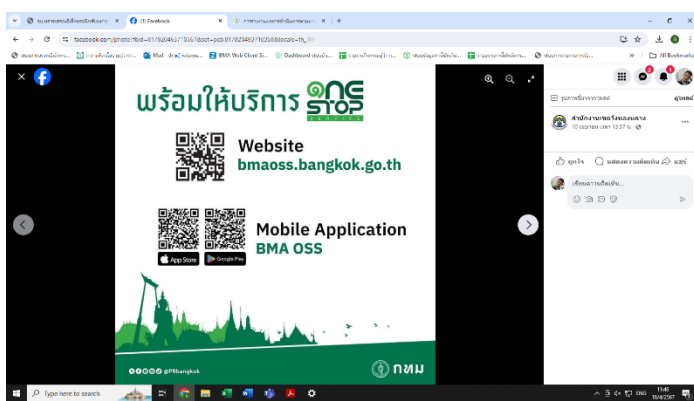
(1) Facebook

facebook.com/photo?fbid=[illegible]

All Bookmarks

พร้อมให้บริการ ONE STOP SERVICE

Website

bmaoss.bangkok.go.th

Mobile Application

BMA OSS

App Store

Google Play

@PRbangkok

กทม

สำนักงานเขตวังทองหลาง

10 เมษายน เวลา 13:37 น.

ถูกใจ

แสดงความคิดเห็น

แชร์

เขียนความคิดเห็น...

Type here to search

ENG

11:40

15/4/2567